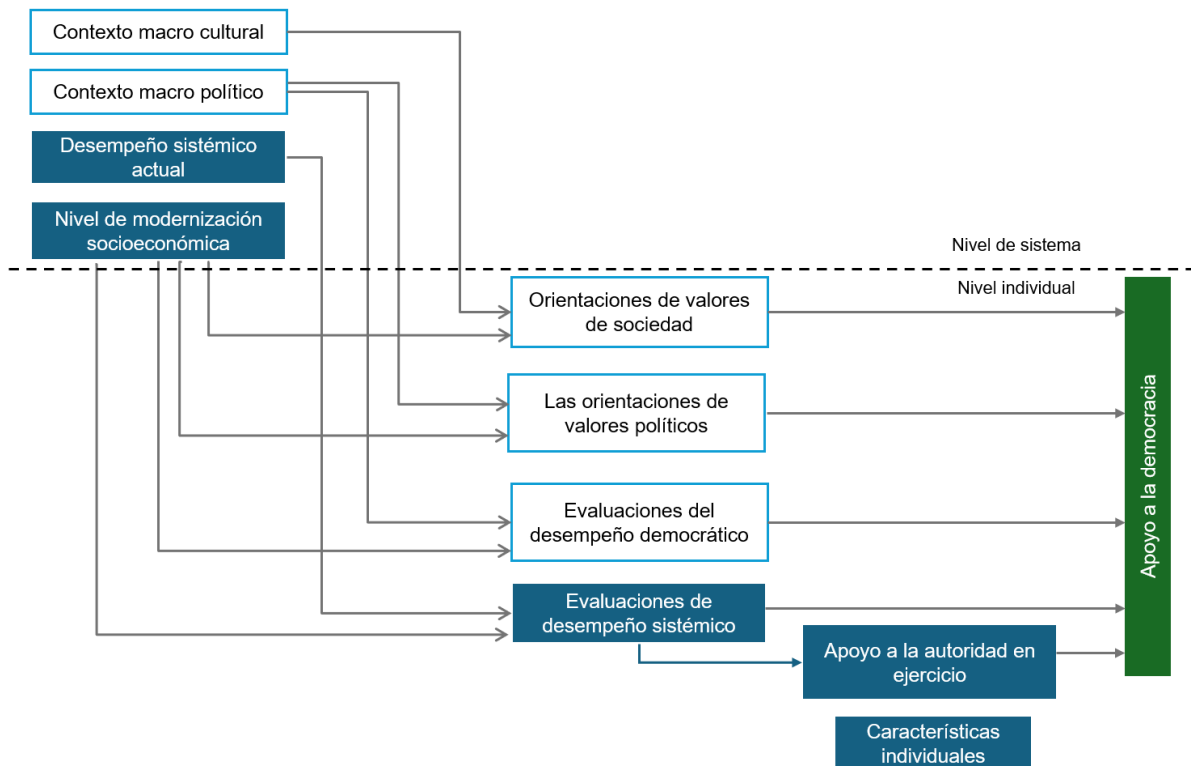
Contexto macro cultural

Contexto macro político

Desempeño sistémico actual

Nivel de modernización socioeconómica

Nivel de sistema

Nivel individual

Orientaciones de valores de sociedad

Las orientaciones de valores políticos

Evaluaciones del desempeño democrático

Evaluaciones de desempeño sistémico

Apoyo a la autoridad en ejercicio

Características individuales

Apoyo a la democracia